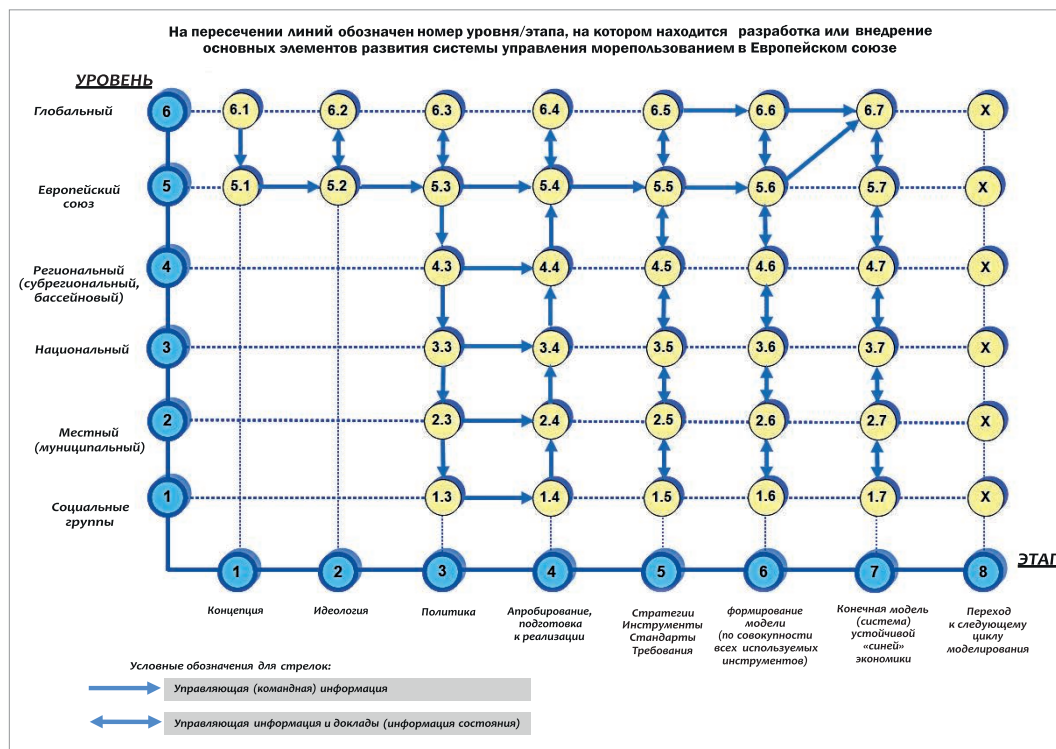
На пересечении линий обозначен номер уровня/этапа, на котором находится разработка или внедрение основных элементов развития системы управления морепользованием в Европейском союзе

УРОВЕНЬ

Глобальный
6
6.1
6.2
6.3
6.4
6.5
6.6
6.7
X

Европейский союз
5
5.1
5.2
5.3
5.4
5.5
5.6
5.7
X

Региональный (субрегиональный, бассейновый)
4
4.3
4.4
4.5
4.6
4.7
X

Национальный
3
3.3
3.4
3.5
3.6
3.7
X

Местный (муниципальный)
2
2.3
2.4
2.5
2.6
2.7
X

Социальные группы
1
1.3
1.4
1.5
1.6
1.7
X

ЭТАП

1
Концепция

2
Идеология

3
Политика

4
Апробирование, подготовка к реализации

5
Стратегии Инструменты Стандарты Требования

6
формирование модели (по совокупности всех используемых инструментов)

7
Конечная модель (система) устойчивой «синей» экономики

8
Переход к следующему циклу моделирования

Условные обозначения для стрелок:

Управляющая (командная) информация

Управляющая информация и доклады (информация состояния)